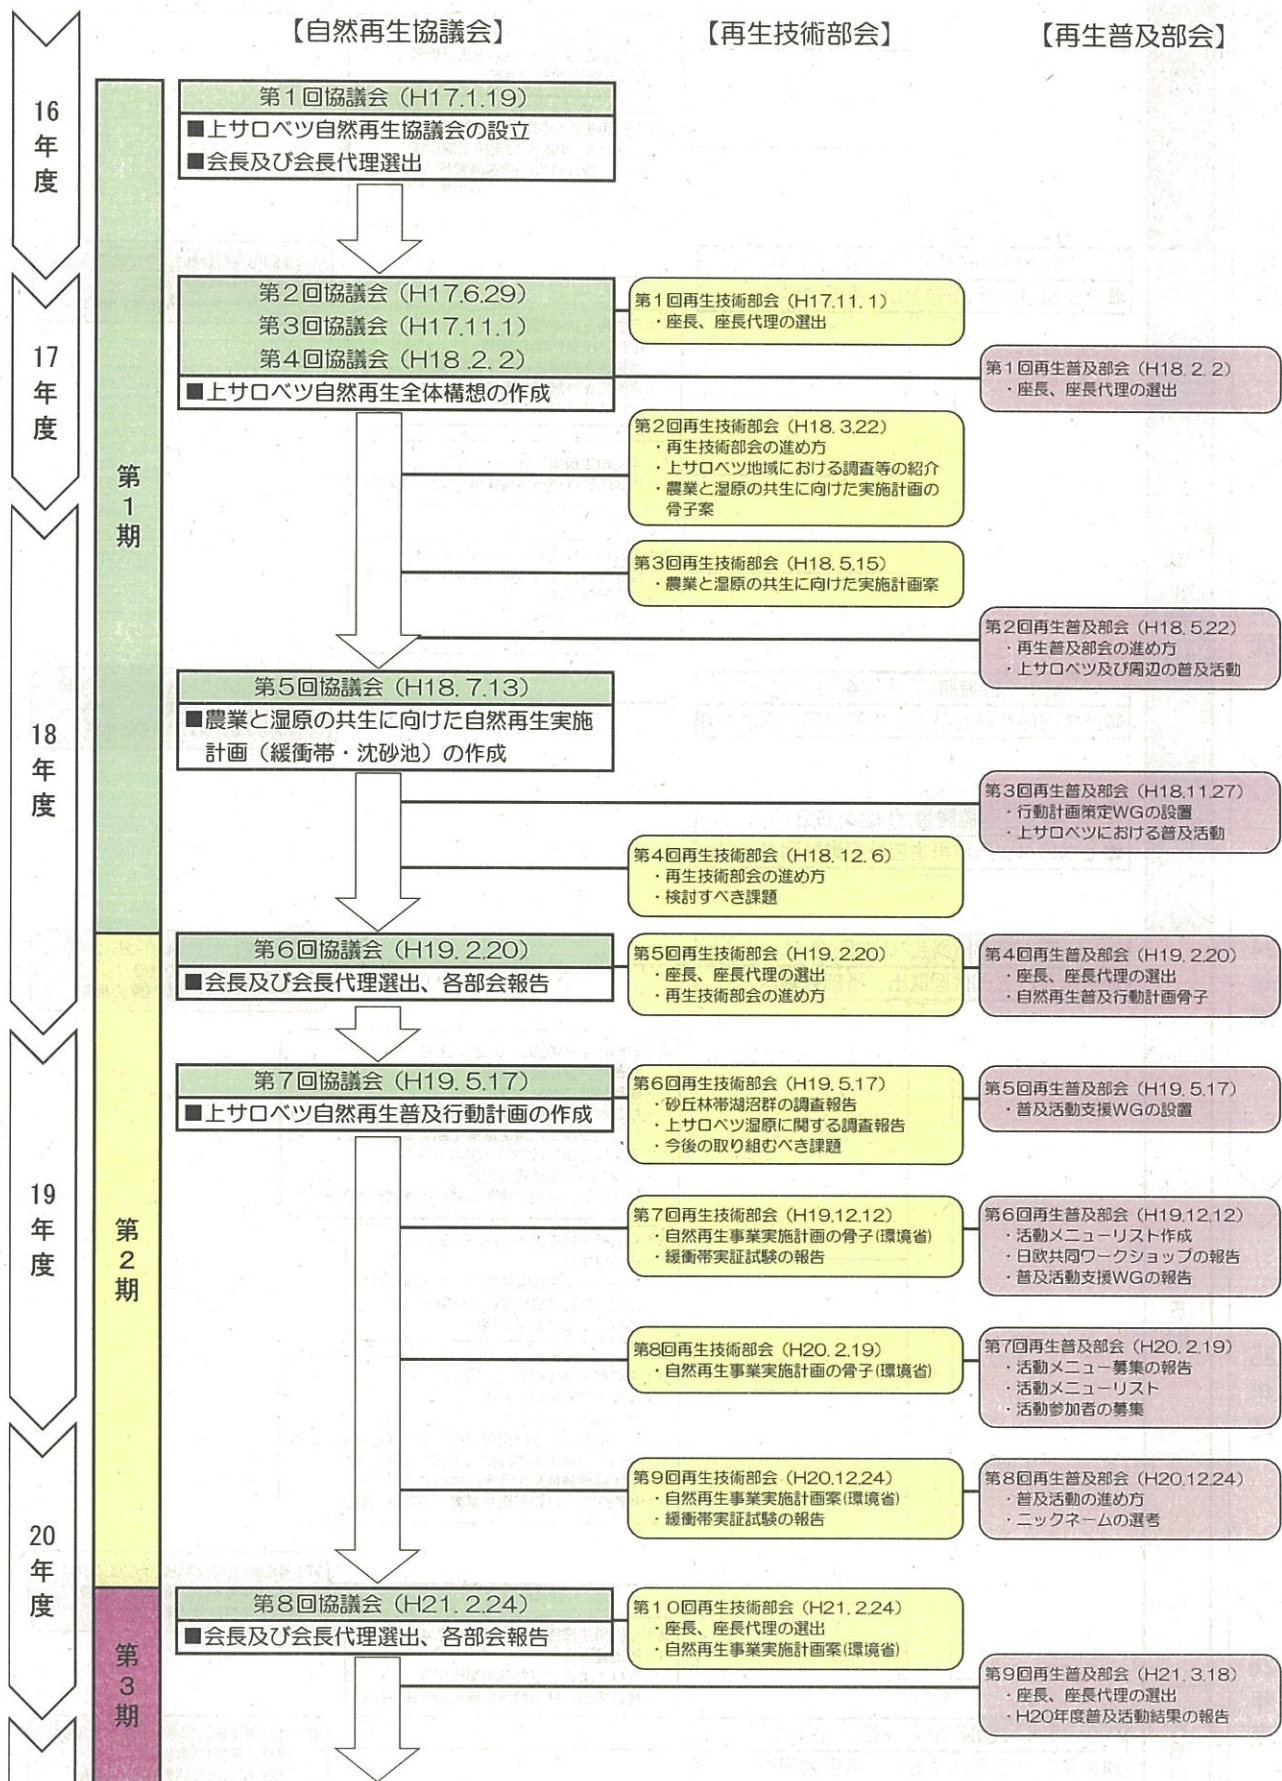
【自然再生協議会】 【再生技術部会】 【再生普及部会】

16年度

第1期

第1回協議会（H17.1.19）
■上サロベツ自然再生協議会の設立
■会長及び会長代理選出

17年度

第2回協議会（H17.6.29）
第3回協議会（H17.11.1）
第4回協議会（H18.2.2）
■上サロベツ自然再生全体構想の作成

第1回再生技術部会（H17.11.1）
・座長、座長代理の選出

第1回再生普及部会（H18.2.2）
・座長、座長代理の選出

第2回再生技術部会（H18.3.22）
・再生技術部会の進め方
・上サロベツ地域における調査等の紹介
・農業と湿原の共生に向けた実施計画の骨子案

18年度

第3回再生技術部会（H18.5.15）
・農業と湿原の共生に向けた実施計画案

第2回再生普及部会（H18.5.22）
・再生普及部会の進め方
・上サロベツ及び周辺の普及活動

第5回協議会（H18.7.13）
■農業と湿原の共生に向けた自然再生実施計画（緩衝帯・沈砂池）の作成

第3回再生普及部会（H18.11.27）
・行動計画策定WGの設置
・上サロベツにおける普及活動

第4回再生技術部会（H18.12.6）
・再生技術部会の進め方
・検討すべき課題

第2期

第6回協議会（H19.2.20）
■会長及び会長代理選出、各部会報告

第5回再生技術部会（H19.2.20）
・座長、座長代理の選出
・再生技術部会の進め方

第4回再生普及部会（H19.2.20）
・座長、座長代理の選出
・自然再生普及行動計画骨子

19年度

第7回協議会（H19.5.17）
■上サロベツ自然再生普及行動計画の作成

第6回再生技術部会（H19.5.17）
・砂丘林帯湖沼群の調査報告
・上サロベツ湿原に関する調査報告
・今後の取り組むべき課題

第5回再生普及部会（H19.5.17）
・普及活動支援WGの設置

第7回再生技術部会（H19.12.12）
・自然再生事業実施計画の骨子(環境省)
・緩衝帯実証試験の報告

第6回再生普及部会（H19.12.12）
・活動メニューリスト作成
・日欧共同ワークショップの報告
・普及活動支援WGの報告

第8回再生技術部会（H20.2.19）
・自然再生事業実施計画の骨子(環境省)

第7回再生普及部会（H20.2.19）
・活動メニュー募集の報告
・活動メニューリスト
・活動参加者の募集

20年度

第9回再生技術部会（H20.12.24）
・自然再生事業実施計画案(環境省)
・緩衝帯実証試験の報告

第8回再生普及部会（H20.12.24）
・普及活動の進め方
・ニックネームの選考

第3期

第8回協議会（H21.2.24）
■会長及び会長代理選出、各部会報告

第10回再生技術部会（H21.2.24）
・座長、座長代理の選出
・自然再生事業実施計画案(環境省)

第9回再生普及部会（H21.3.18）
・座長、座長代理の選出
・H20年度普及活動結果の報告